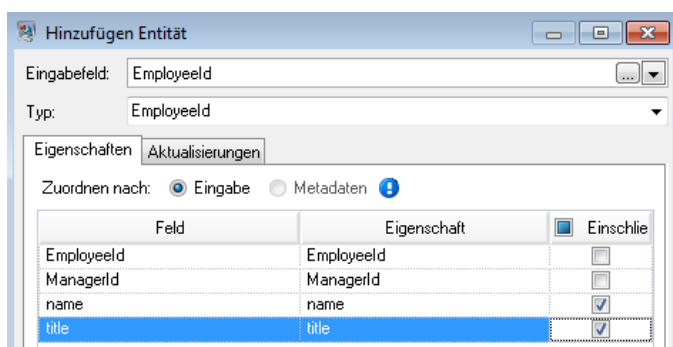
Hinzufügen Entität

Eingabefeld: EmployeeId

Typ: EmployeeId

Eigenschaften | Aktualisierungen

Zuordnen nach: Eingabe Metadaten

| Feld | Eigenschaft | Einschlie |
|---|---|---|
| EmployeeId | EmployeeId | |
| ManagerId | ManagerId | |
| name | name | ☑ |
| title | title | ☑ |